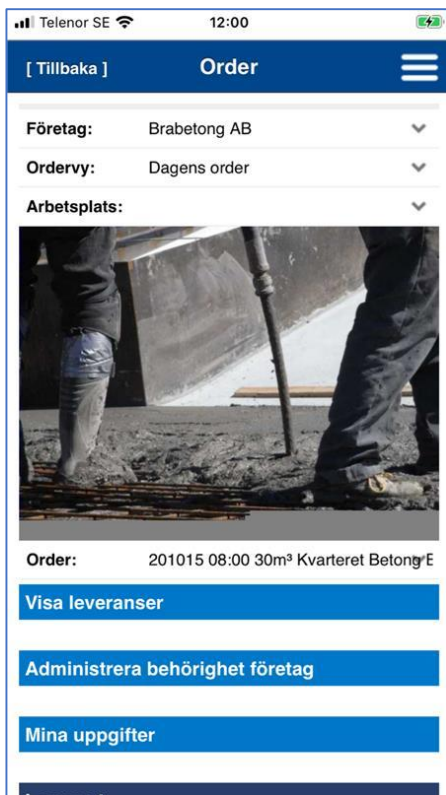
Telenor SE 12:00

[ Tillbaka ] Order

Företag: Brabetong AB

Ordervy: Dagens order

Arbetsplats:

Order: 201015 08:00 30m³ Kvarteret Betong E

Visa leveranser

Administrera behörighet företag

Mina uppgifter